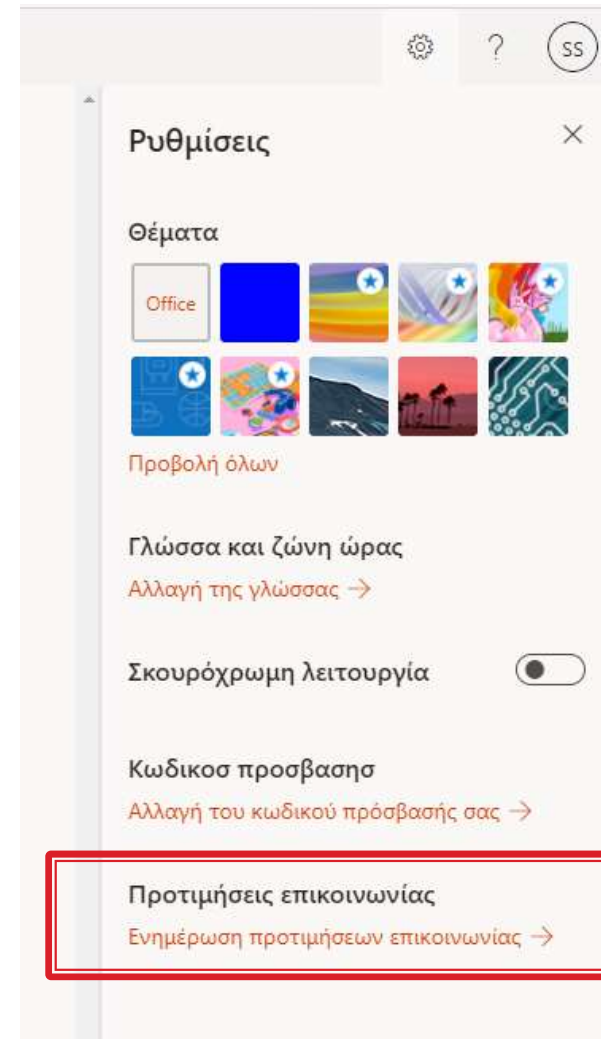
? SS

Ρυθμίσεις ×

Θέματα

Office

Προβολή όλων

Γλώσσα και ζώνη ώρας

Αλλαγή της γλώσσας →

Σκουρόχρωμη λειτουργία

Κωδικος προσβασησ

Αλλαγή του κωδικού πρόσβασής σας →

Προτιμήσεις επικοινωνίας

Ενημέρωση προτιμήσεων επικοινωνίας →